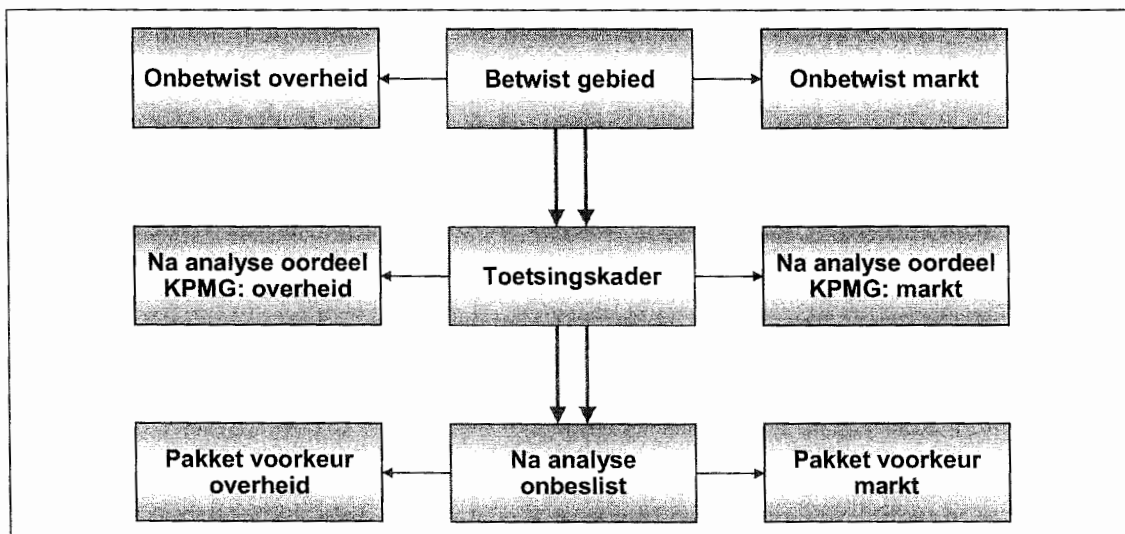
Onbetwist overheid

Betwist gebied

Onbetwist markt

Na analyse oordeel KPMG: overheid

Toetsingskader

Na analyse oordeel KPMG: markt

Pakket voorkeur overheid

Na analyse onbeslist

Pakket voorkeur markt